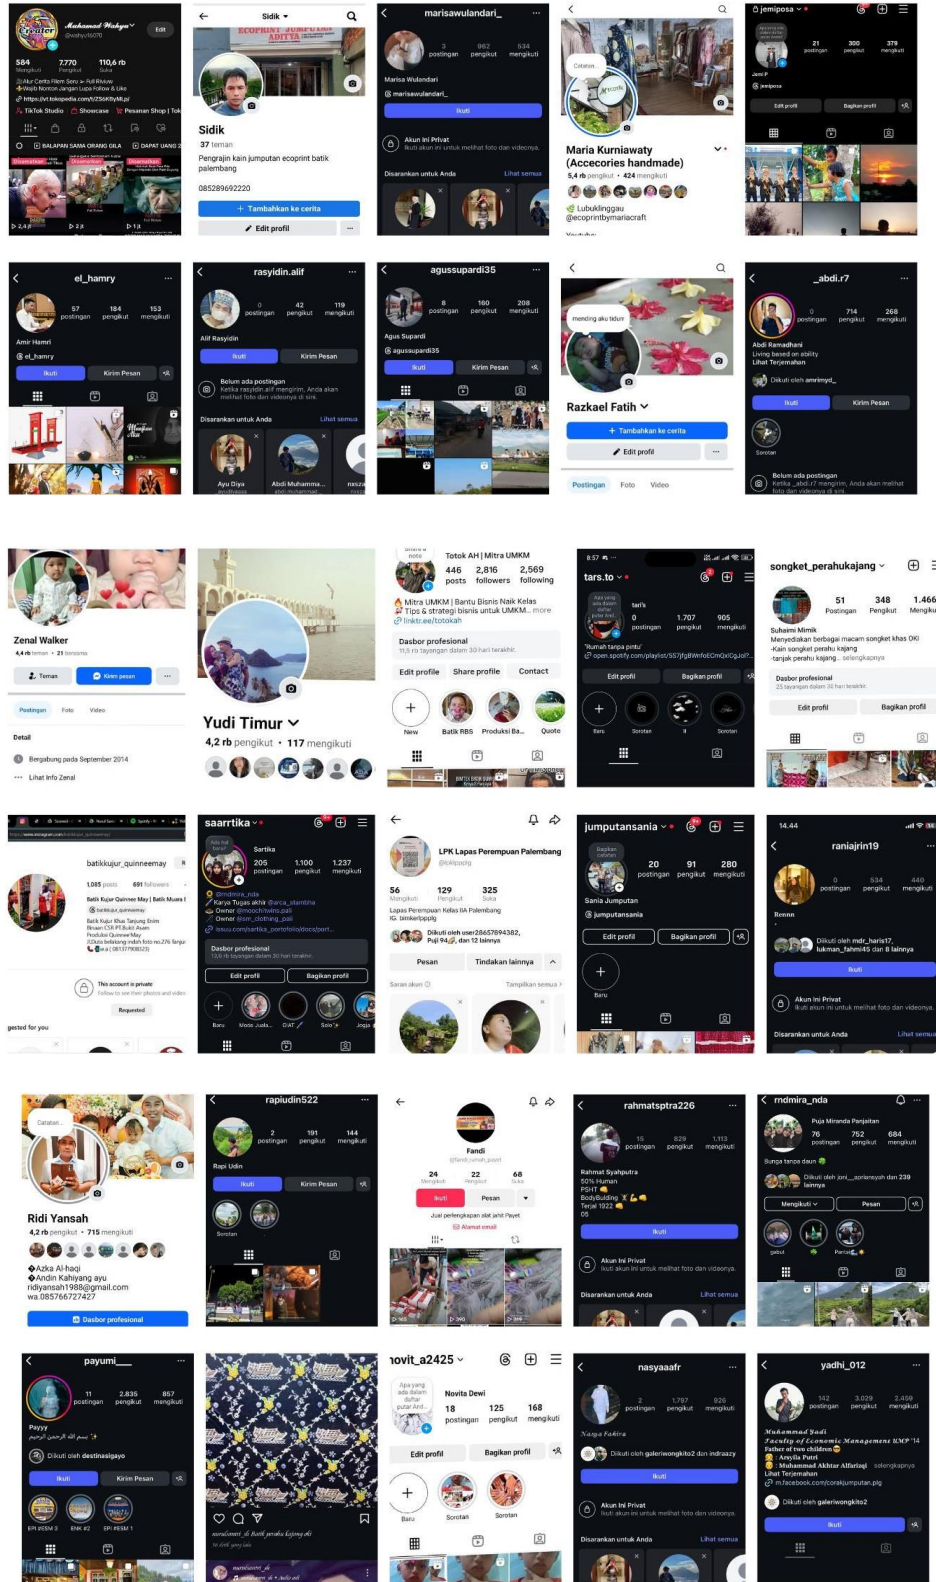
Creator
Muhamad Wahyu
@wahyu16070
Edit
584 Mengikuti
7.770 Pengikut
110,6 rb Suka
Aku Cerita Film Seru > Full Review
Wajib Nonton Jangan Lupa Follow & Like
https://vt.tokopedia.com/t/ZS6KByMLp/
TikTok Studio
Showcase
Pesanan Shop
BALAPAN SAMA ORANG GILA
DAPAT UANG 2

Sidik
ECOPRINT JUMPUTAN ADITYA
Sidik
37 teman
Pengrajin kain jumputan ecoprint batik palembang
085289692220
+ Tambahkan ke cerita
Edit profil

marisawulandari_
3 postingan
862 pengikut
534 mengikuti
Marisa Wulandari
marisawulandari_
Ikuti
Akun Ini Privat
Ikuti akun ini untuk melihat foto dan videonya.
Disarankan untuk Anda
Lihat semua

Catatan...
Maria Kurniawaty (Accecories handmade)
5,4 rb pengikut • 424 mengikuti
Lubuklinggau
@ecoprintbymariacraft

jemiposa
21 postingan
300 pengikut
379 mengikuti
Jemi P
jemiposa
Edit profil
Bagikan profil

el_hamry
57 postingan
184 pengikut
153 mengikuti
Amir Hamri
el_hamry
Ikuti
Kirim Pesan

rasyidin.alif
0 postingan
42 pengikut
119 mengikuti
Alif Rasyidin
Ikuti
Kirim Pesan
Belum ada postingan
Ketika rasyidin.alif mengirim, Anda akan melihat foto dan videonya di sini.
Disarankan untuk Anda
Lihat semua
Ayu Diya
Abdi Muhamma...

agussupardi35
8 postingan
160 pengikut
208 mengikuti
Agus Supardi
agussupardi35
Ikuti
Kirim Pesan

mending aku tidur
Razkael Fatih
+ Tambahkan ke cerita
Edit profil
Postingan
Foto
Video

_abdi.r7
0 postingan
714 pengikut
268 mengikuti
Abdi Ramadhani
Living based on ability
Lihat Terjemahan
Diikuti oleh amrimyd_
Ikuti
Kirim Pesan
Sorotan
Belum ada postingan
Ketika _abdi.r7 mengirim, Anda akan melihat foto dan videonya di sini.

Zenal Walker
4,4 rb teman • 21 bersama
Teman
Kirim pesan
Postingan
Foto
Video
Detail
Bergabung pada September 2014
Lihat Info Zenal

Yudi Timur
4,2 rb pengikut • 117 mengikuti

Totok AH | Mitra UMKM
446 posts
2,816 followers
2,569 following
Mitra UMKM | Bantu Bisnis Naik Kelas
Tips & strategi bisnis untuk UMKM... more
linktr.ee/totokah
Dasbor profesional
11,5 rb tayangan dalam 30 hari terakhir.
Edit profile
Share profile
Contact
New
Batik RBS
Produksi Ba...
Quote

8:57
tars.to
tari's
0 postingan
1.707 pengikut
905 mengikuti
"Rumah tanpa pintu"
open.spotify.com/playlist/557jfgBWmfoECmQkCgJol?...
Edit profil
Bagikan profil
Baru
Sorotan
Sorotan

songket_perahukajang
51 Postingan
348 Pengikut
1.466 Mengikuti
Suhaimi Mimik
Menyediakan berbagai macam songket khas OKI
-Kain songket perahu kajang
-tanjak perahu kajang... selengkapnya
Dasbor profesional
25 tayangan dalam 30 hari terakhir.
Edit profil
Bagikan profil

batikkujur_quinneemay
1.085 posts
691 followers
Batik Kujur Quinnee May | Batik Muara E
Batik Kujur Khas Tanjung Enim
Binaan CSR PT.Bukit Asam
Produksi QuinneeMay
This account is private
Follow to see their photos and videos.
Requested
gested for you

saarrtika
Sartika
205 postingan
1.100 pengikut
1.237 mengikuti
@rndmira_nda
Karya Tugas akhir @arca_stambha
Owner @mooch.twins.pali
Owner @sm_clothing_pali
issuu.com/sartika_portofolio/docs/port...
Dasbor profesional
13,6 rb tayangan dalam 30 hari terakhir.
Edit profil
Bagikan profil
Baru
Mode Juala...
Solo

LPK Lapas Perempuan Palembang
@lpklppplg
56 Mengikuti
129 Pengikut
325 Suka
Lapas Perempuan Kelas IIA Palembang
IG: binkerlppplg
Diikuti oleh user28657894382, Puji 94, dan 12 lainnya
Pesan
Tindakan lainnya
Saran akun
Tampilkan semua

jumputansania
20 postingan
91 pengikut
280 mengikuti
Sania Jumputan
jumputansania
Edit profil
Bagikan profil
Baru

14.44
raniajrin19
0 postingan
534 pengikut
440 mengikuti
Rennn
Diikuti oleh mdr_haris17, lukman_fahmi45 dan 8 lainnya
Ikuti
Akun Ini Privat
Ikuti akun ini untuk melihat foto dan videonya.
Disarankan untuk Anda
Lihat semua

Catatan...
Ridi Yansah
4,2 rb pengikut • 715 mengikuti
Azka Al-haqi
Andin Kahiyang ayu
ridiyansah1988@gmail.com
wa.085766727427
Dasbor profesional

rapiudin522
2 postingan
191 pengikut
144 mengikuti
Rapi Udin
Ikuti
Kirim Pesan
Sorotan

Fandi
24 Mengikuti
22 Pengikut
68 Suka
Ikuti
Pesan
Jual perlengkapan alat jahit Payet
Alamat email

rahmatsptra226
15 postingan
829 pengikut
1.113 mengikuti
Rahmat Syahputra
50% Human
PSHT
BodyBuilding
Terjal 1922
05
Ikuti
Akun Ini Privat
Ikuti akun ini untuk melihat foto dan videonya.
Disarankan untuk Anda
Lihat semua

rndmira_nda
Puja Miranda Panjaitan
76 postingan
752 pengikut
684 mengikuti
Bunga tanpa daun
Diikuti oleh jori__aprianeyah dan 239 lainnya
Mengikuti
Pesan

payumi__
11 postingan
2.835 pengikut
857 mengikuti
Payyy
Diikuti oleh destinasigayo
Ikuti
Kirim Pesan
EPI #ESM 3
ENK #2
EPI #ESM 1

novit_a2425
Novita Dewi
18 postingan
125 pengikut
168 mengikuti
Edit profil
Bagikan profil
Baru
Sorotan
Sorotan

nasyaaafr
2 postingan
1.797 pengikut
926 mengikuti
Nasya Fahira
Diikuti oleh galeriwongkito2 dan indraazy
Ikuti
Akun Ini Privat
Ikuti akun ini untuk melihat foto dan videonya.
Disarankan untuk Anda
Lihat semua

yadhi_012
142 postingan
3.029 pengikut
2.459 mengikuti
Muhammad Yadi
Faculty of Economic Management UMP '14
Father of two children
Arsyila Putri
Muhammad Akhtar Alfarizqi selengkapnya
Lihat Terjemahan
m.facebook.com/corakjumputan.plg
Diikuti oleh galeriwongkito2
Ikuti